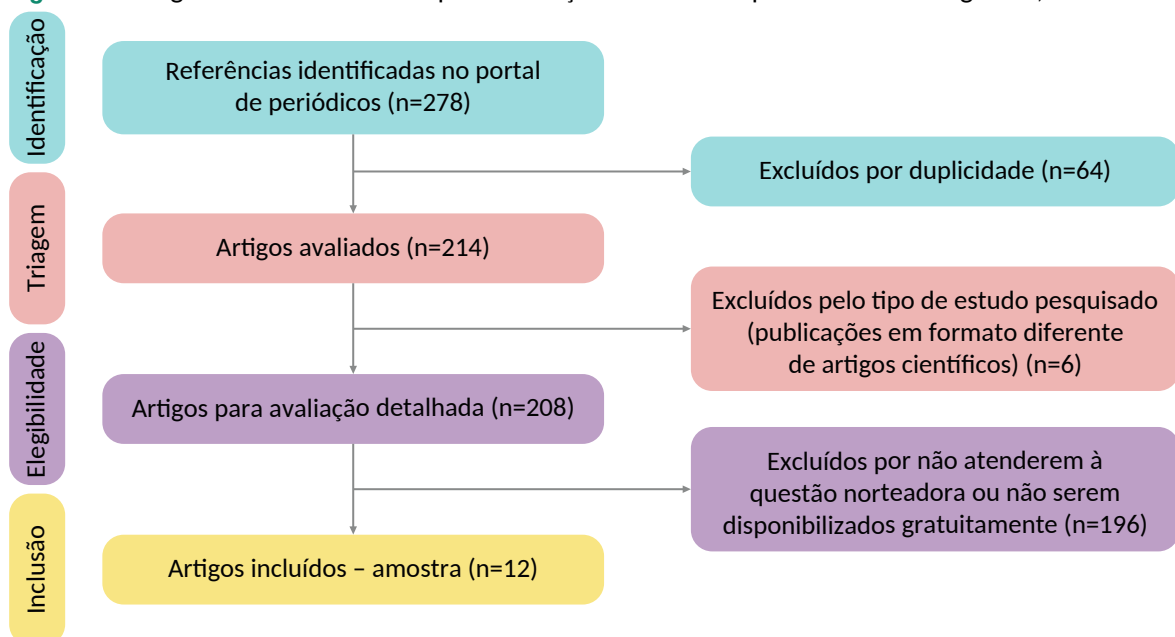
Identificação

Referências identificadas no portal de periódicos (n=278)

Excluídos por duplicidade (n=64)

Triagem

Artigos avaliados (n=214)

Excluídos pelo tipo de estudo pesquisado (publicações em formato diferente de artigos científicos) (n=6)

Elegibilidade

Artigos para avaliação detalhada (n=208)

Excluídos por não atenderem à questão norteadora ou não serem disponibilizados gratuitamente (n=196)

Inclusão

Artigos incluídos – amostra (n=12)